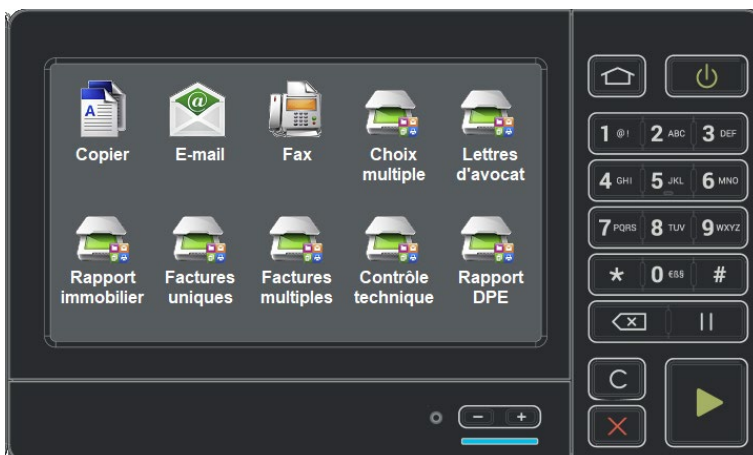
A

Copier

@

E-mail

Fax

Choix multiple

Lettres d'avocat

Rapport immobilier

Factures uniques

Factures multiples

Contrôle technique

Rapport DPE

1 @!

2 ABC

3 DEF

4 GHI

5 JKL

6 MNO

7 PQRS

8 TUV

9 WXYZ

*

0 €\$

#

C

−

+